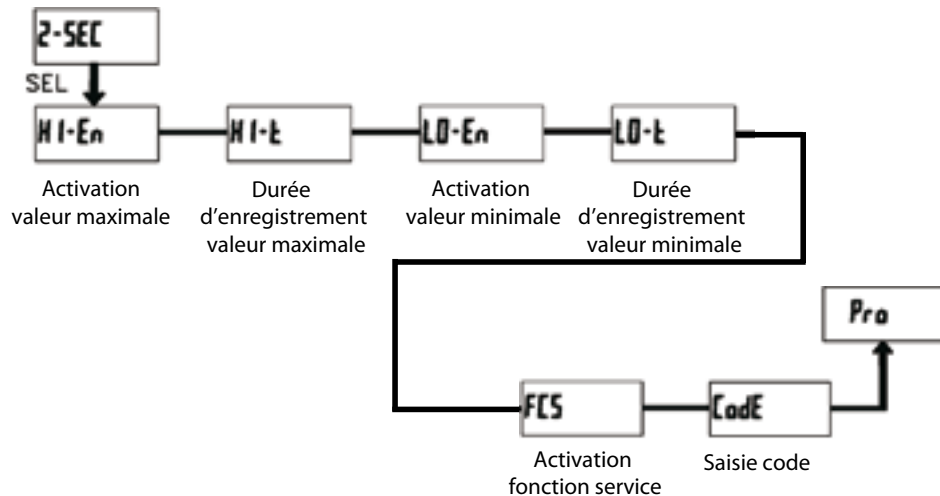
2-SEC

SEL

HI-En

Activation valeur maximale

HI-t

Durée d'enregistrement valeur maximale

LO-En

Activation valeur minimale

LO-t

Durée d'enregistrement valeur minimale

FCS

Activation fonction service

CodE

Saisie code

Pro